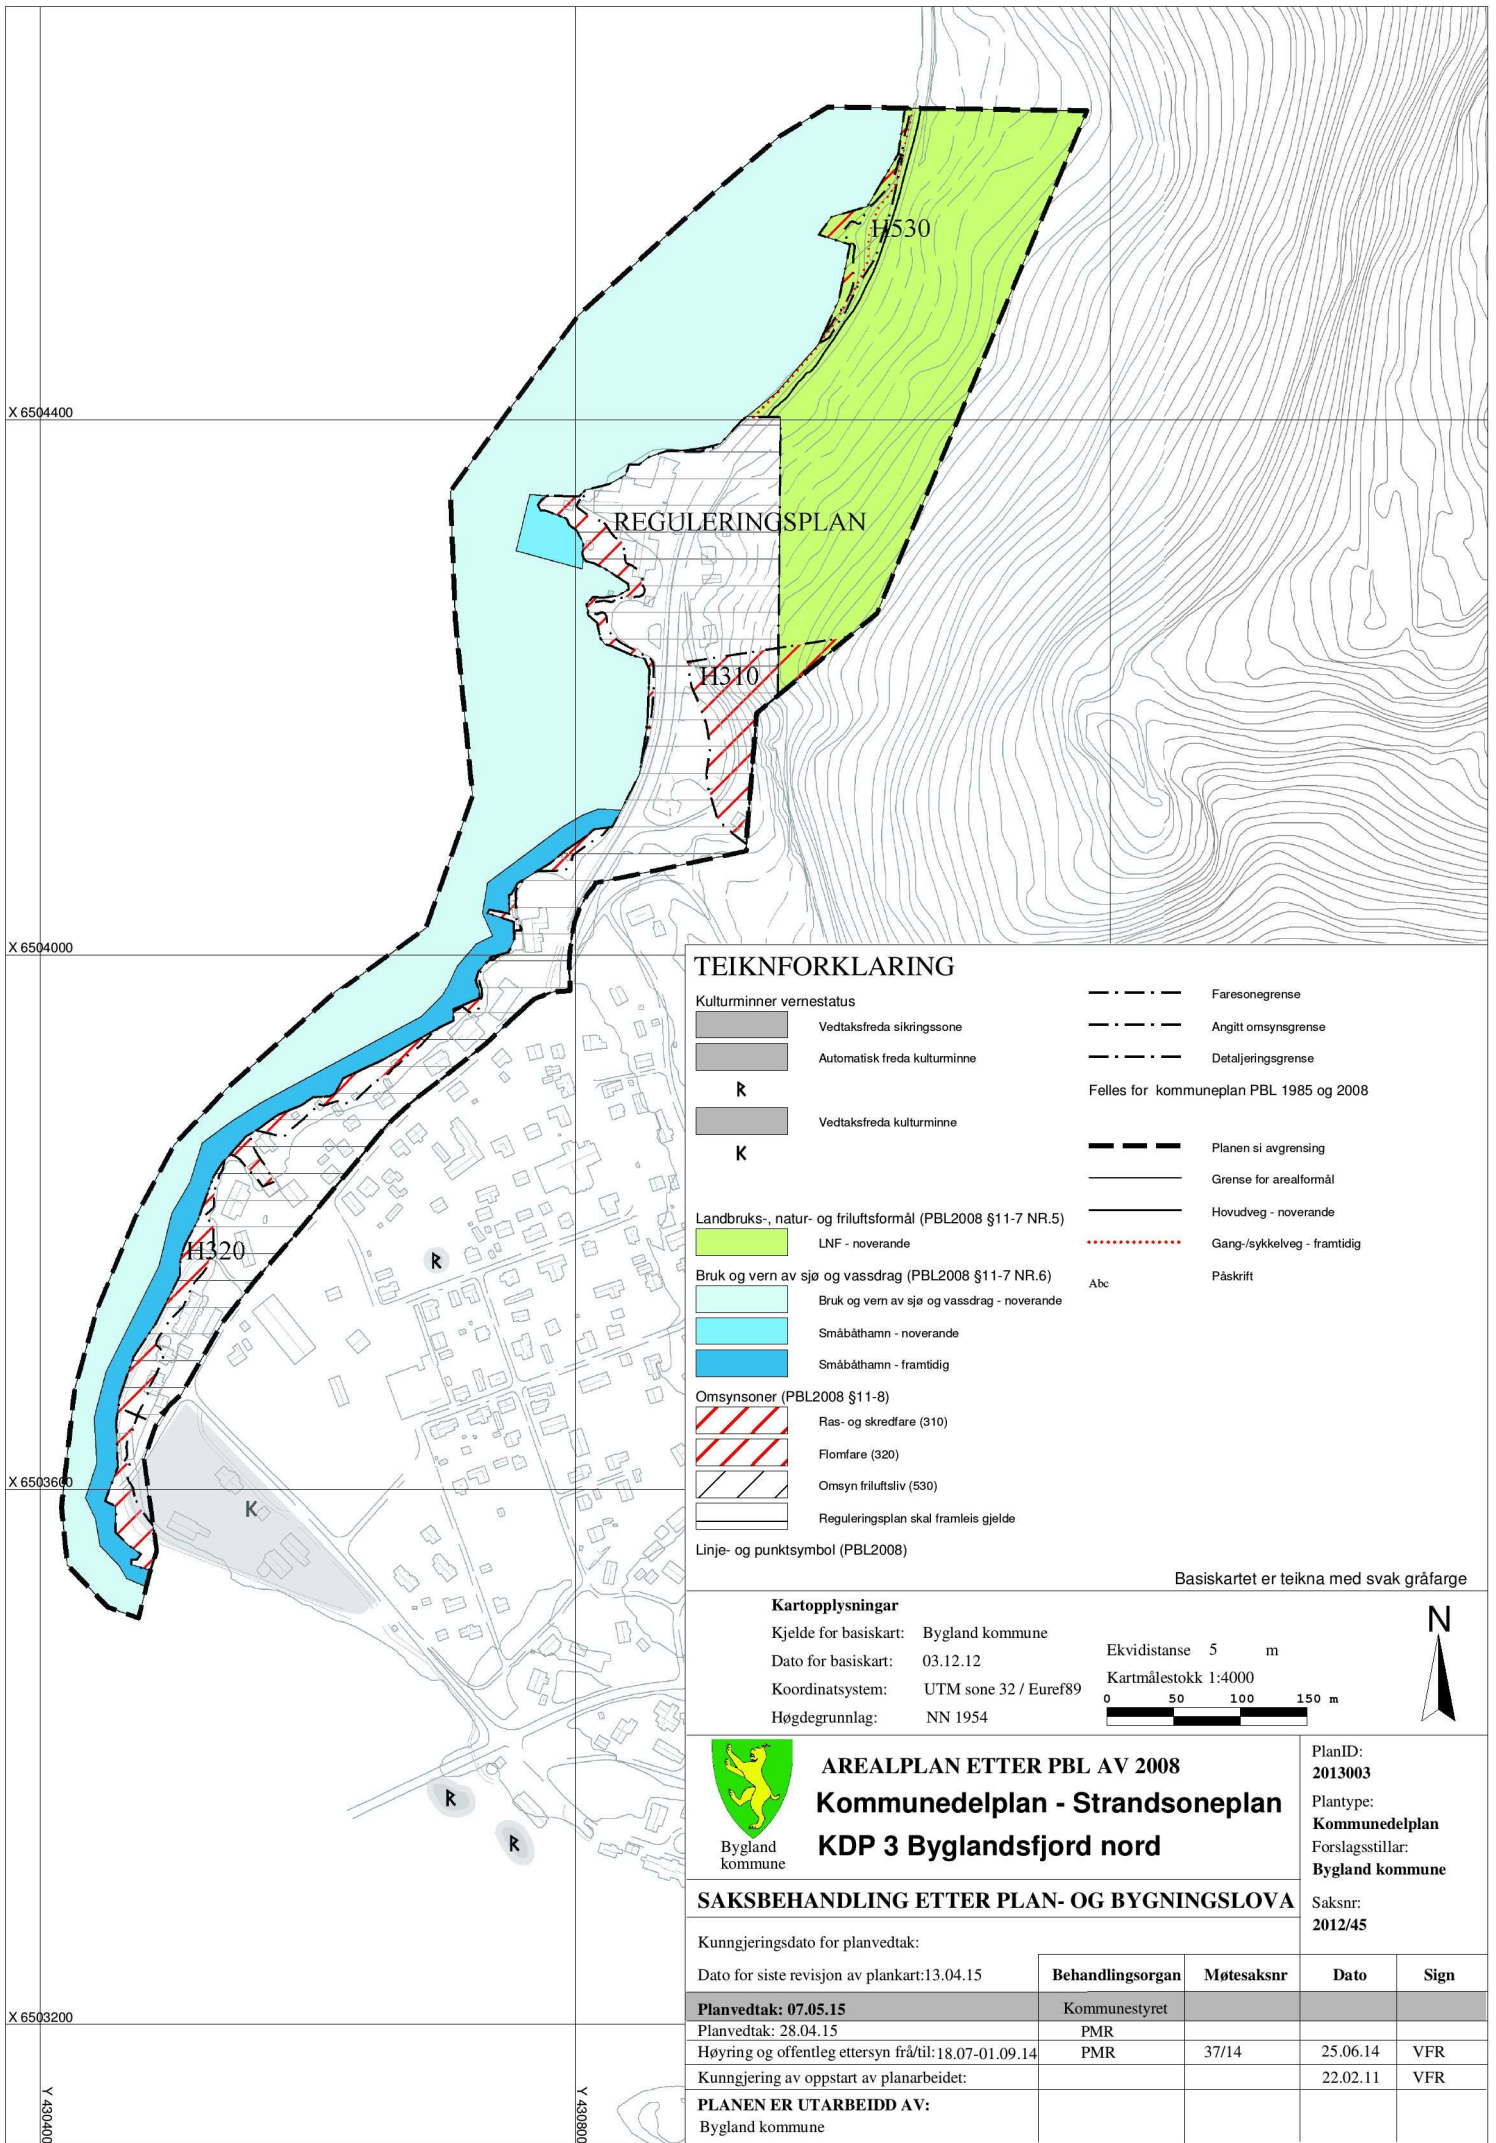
H530

X 6504400

REGULERINGSPLAN

H310

X 6504000

H320

X 6503600

X 6503200

Y 430400

Y 430800

TEIKNFORKLARING

Kulturminner vernestatus

Vedtaksfreda sikringssone

Automatisk freda kulturminne

Vedtaksfreda kulturminne

K

Landbruks-, natur- og friluftsformål (PBL2008 §11-7 NR.5)

LNF - noverande

Bruk og vern av sjø og vassdrag (PBL2008 §11-7 NR.6)

Bruk og vern av sjø og vassdrag - noverande

Småbåthamn - noverande

Småbåthamn - framtidig

Omsynsoner (PBL2008 §11-8)

Ras- og skredfare (310)

Flomfare (320)

Omsyn friluftsliv (530)

Reguleringsplan skal framleis gjelde

Linje- og punktsymbol (PBL2008)

Faresonegrense

Angitt omsynsgrense

Detaljeringsgrense

Felles for kommuneplan PBL 1985 og 2008

Planen si avgrensing

Grense for arealformål

Hovudveg - noverande

Gang-/sykkelveg - framtidig

Abc

Påskrift

Basiskartet er teikna med svak gråfarge

Kartopplysningar

Kjelde for basiskart: Bygland kommune

Dato for basiskart: 03.12.12

Koordinatsystem: UTM sone 32 / Euref89

Høgdegrunnlag: NN 1954

Ekvidistanse 5 m

Kartmålestokk 1:4000

0 50 100 150 m

N

Bygland kommune

AREALPLAN ETTER PBL AV 2008

Kommunedelplan - Strandsoneplan

KDP 3 Byglandsfjord nord

PlanID:
2013003

Plantype:
Kommunedelplan

Forslagsstillar:
Bygland kommune

SAKSBEHANDLING ETTER PLAN- OG BYGNINGSLOVA

Saksnr:
2012/45

Kunngjeringsdato for planvedtak:

| Dato for siste revisjon av plankart:13.04.15 | Behandlingsorgan | Møtesaksnr | Dato | Sign |
|---|---|---|---|---|
| Planvedtak: 07.05.15 | Kommunestyret | | | |
| Planvedtak: 28.04.15 | PMR | | | |
| Høyring og offentleg ettersyn frå/til:18.07-01.09.14 | PMR | 37/14 | 25.06.14 | VFR |
| Kunngjering av oppstart av planarbeidet: | | | 22.02.11 | VFR |
| PLANEN ER UTARBEIDD AV: Bygland kommune | | | | |